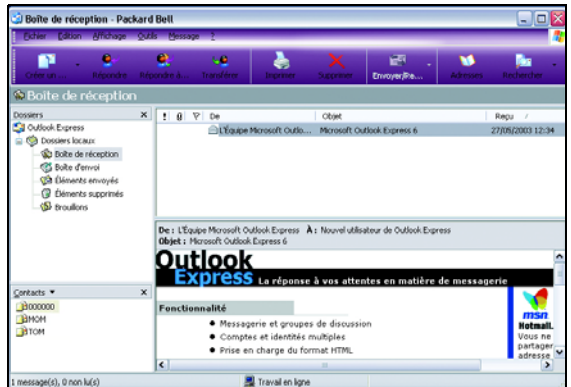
Boîte de réception - Packard Bell

Fichier Edition Affichage Outils Message ?

Créer un ... Répondre Répondre à ... Transférer Imprimer Supprimer Envoyer/Re... Adresses Rechercher

Boîte de réception

Dossiers

Outlook Express
Dossiers locaux
Boîte de réception
Boîte d'envoi
Éléments envoyés
Éléments supprimés
Brouillons

| ! | 0 | ▽ | De | Objet | Reçu / |
|---|---|---|---|---|---|
| | | | L'Équipe Microsoft Outlo... | Microsoft Outlook Express 6 | 27/05/2003 12:34 |

De : L'Équipe Microsoft Outlook Express À : Nouvel utilisateur de Outlook Express
Objet : Microsoft Outlook Express 6

Outlook
Express La réponse à vos attentes en matière de messagerie

Fonctionnalité

• Messagerie et groupes de discussion
• Comptes et identités multiples
• Prise en charge du format HTML

msn
Hotmail.
Vous ne
partager
adresse

Contacts ▾

000000
MOM
TOM

1 message(s), 0 non lu(s)

Travail en ligne